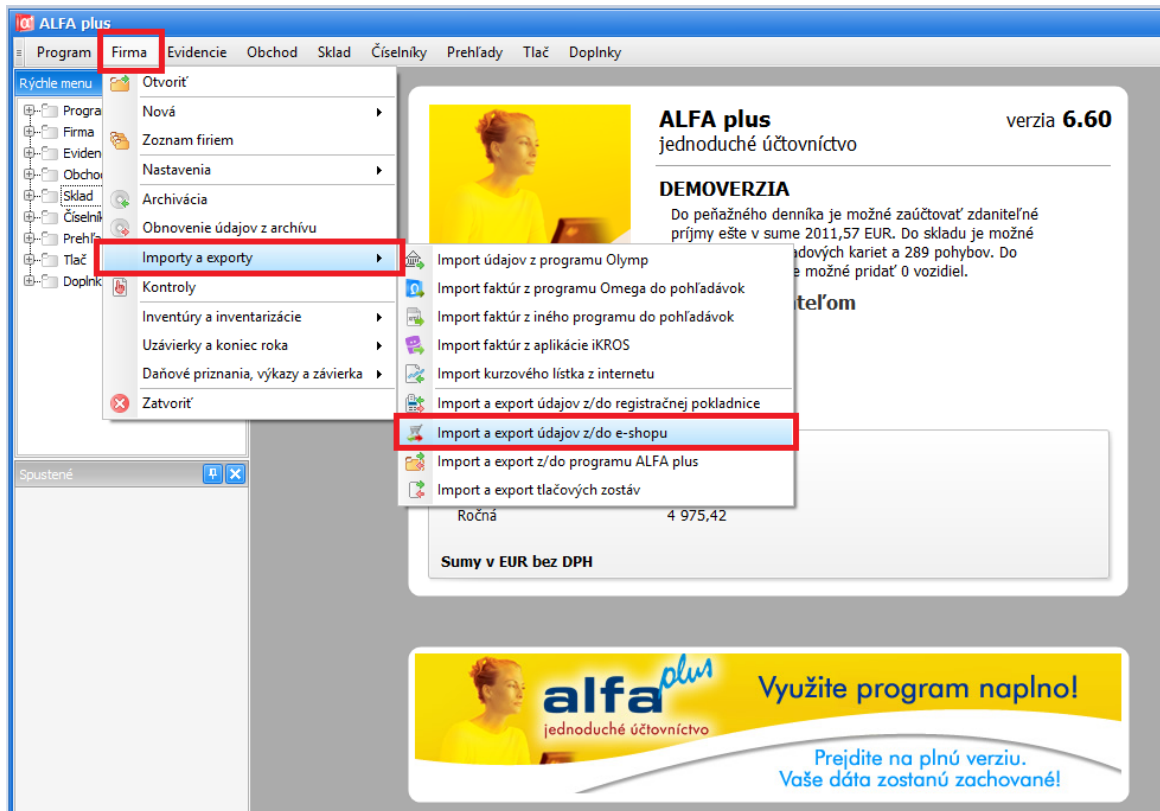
ALFA plus

Program Firma Evidencie Obchod Sklad Číselníky Prehľady Tlač Doplnky

Rýchle menu

Progra
Firma
Eviden
Obchod
Sklad
Číselník
Prehľa
Tlač
Doplnk

Spustené

Otvoriť
Nová
Zoznam firiem
Nastavenia
Archivácia
Obnovenie údajov z archívu
Importy a exporty
Kontroly
Inventúry a inventarizácie
Uzávierky a koniec roka
Daňové priznania, výkazy a závierka
Zatvoriť

Import údajov z programu Olymp
Import faktúr z programu Omega do pohľadávok
Import faktúr z iného programu do pohľadávok
Import faktúr z aplikácie iKROS
Import kurzového lístka z internetu
Import a export údajov z/do registračnej pokladnice
Import a export údajov z/do e-shopu
Import a export z/do programu ALFA plus
Import a export tlačových zostáv

ALFA plus
jednoduché účtovníctvo
verzia 6.60

DEMOVERZIA
Do peňažného denníka je možné zaúčtovať zdaniteľné príjmy ešte v sume 2011,57 EUR. Do skladu je možné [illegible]adových kariet a 289 pohybov. Do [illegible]e možné pridať 0 vozidiel.

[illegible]teľom

Ročná 4 975,42

Sumy v EUR bez DPH

alfa plus
jednoduché účtovníctvo
Využite program naplno!
Prejdite na plnú verziu.
Vaše dáta zostanú zachované!